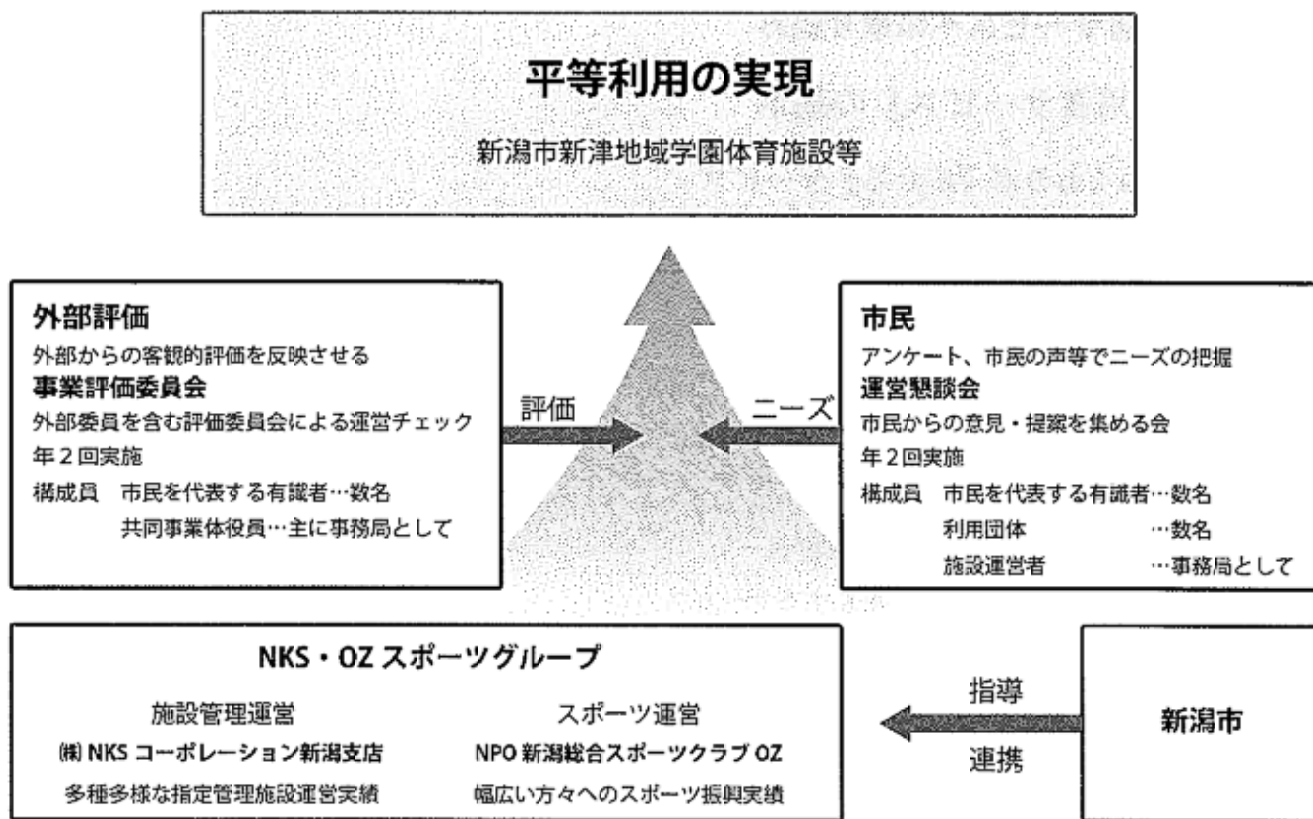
平等利用の実現

新潟市新津地域学園体育施設等

外部評価
外部からの客観的評価を反映させる
事業評価委員会
外部委員を含む評価委員会による運営チェック
年２回実施
構成員　市民を代表する有識者…数名
共同事業体役員…主に事務局として

評価

ニーズ

市民
アンケート、市民の声等でニーズの把握
運営懇談会
市民からの意見・提案を集める会
年２回実施
構成員　市民を代表する有識者…数名
利用団体　…数名
施設運営者　…事務局として

NKS・OZ スポーツグループ

施設管理運営
(株) NKS コーポレーション新潟支店
多種多様な指定管理施設運営実績

スポーツ運営
NPO 新潟総合スポーツクラブ OZ
幅広い方々へのスポーツ振興実績

指導

連携

新潟市